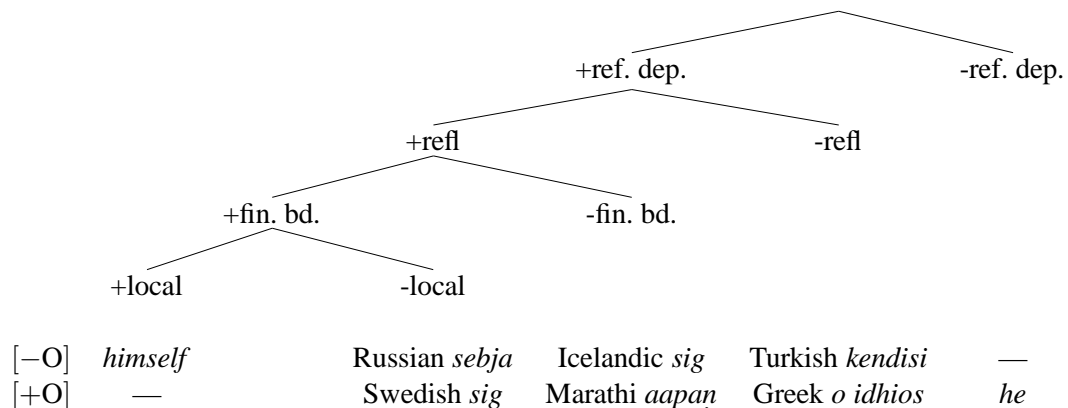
+ref. dep.

-ref. dep.

+refl

-refl

+fin. bd.

-fin. bd.

+local

-local

| | | | | | |
|---|---|---|---|---|---|
| $[-O]$ | *himself* | Russian *sebja* | Icelandic *sig* | Turkish *kendisi* | — |
| $[+O]$ | — | Swedish *sig* | Marathi *aapaṇ* | Greek *o idhios* | *he* |